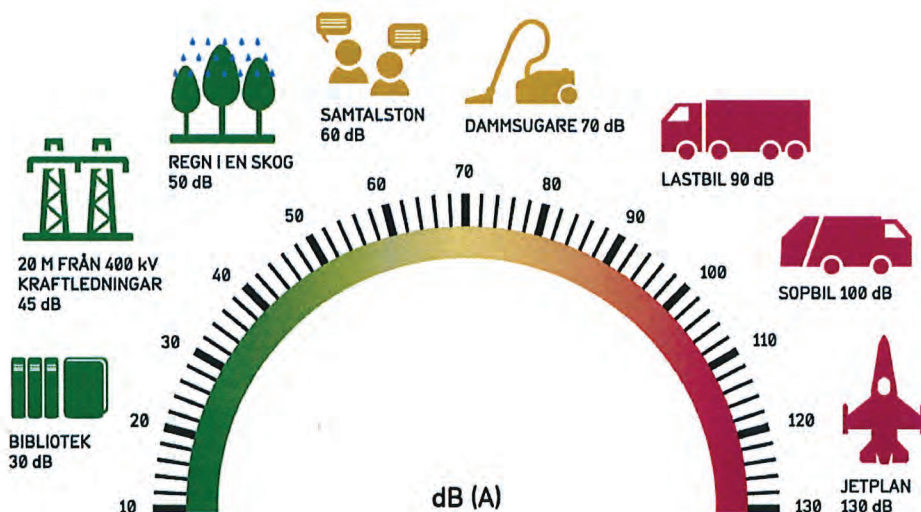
SAMTALSTON
60 dB

DAMMSUGARE 70 dB

REGN I EN SKOG
50 dB

LASTBIL 90 dB

20 M FRÅN 400 kV
KRAFTLEDNINGAR
45 dB

SOPBIL 100 dB

BIBLIOTEK
30 dB

JETPLAN
130 dB

10
20
30
40
50
60
70
80
90
100
110
120
130

dB (A)